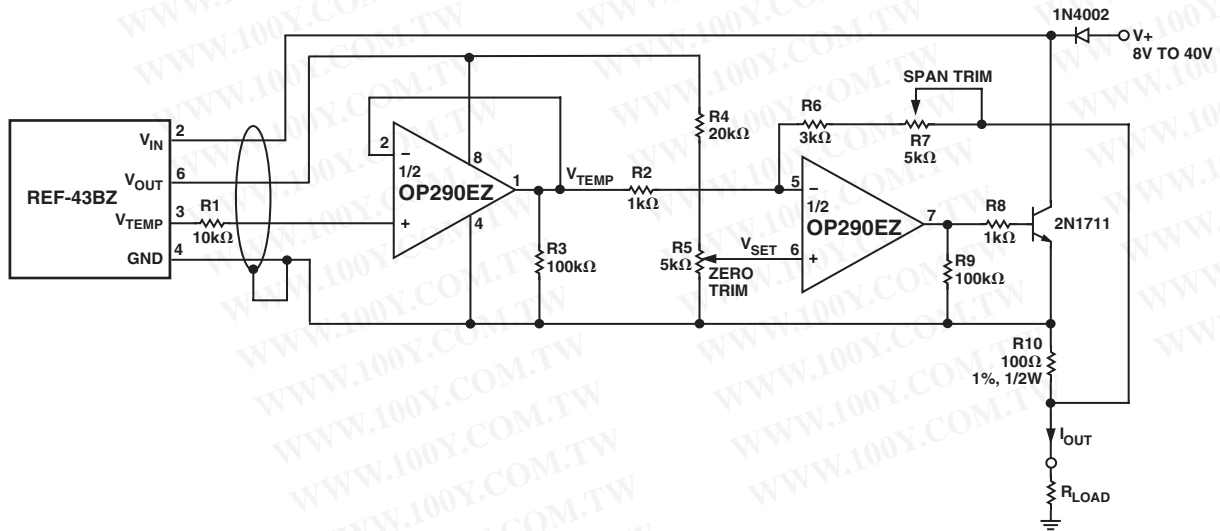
WWW.100Y.COM.TW

1N4002

V+
8V TO 40V

SPAN TRIM

REF-43BZ

$V_{IN}$ 2
$V_{OUT}$ 6
$V_{TEMP}$ 3
GND 4

R1
10kΩ

2
–
1/2
OP290EZ
+
8
4
1

$V_{TEMP}$

R2
1kΩ

R3
100kΩ

R4
20kΩ

R5
5kΩ
ZERO TRIM

R6
3kΩ

R7
5kΩ

5
–
1/2
OP290EZ
$V_{SET}$ 6
+
7

R8
1kΩ

2N1711

R9
100kΩ

R10
100Ω
1%, 1/2W

$I_{OUT}$

$R_{LOAD}$